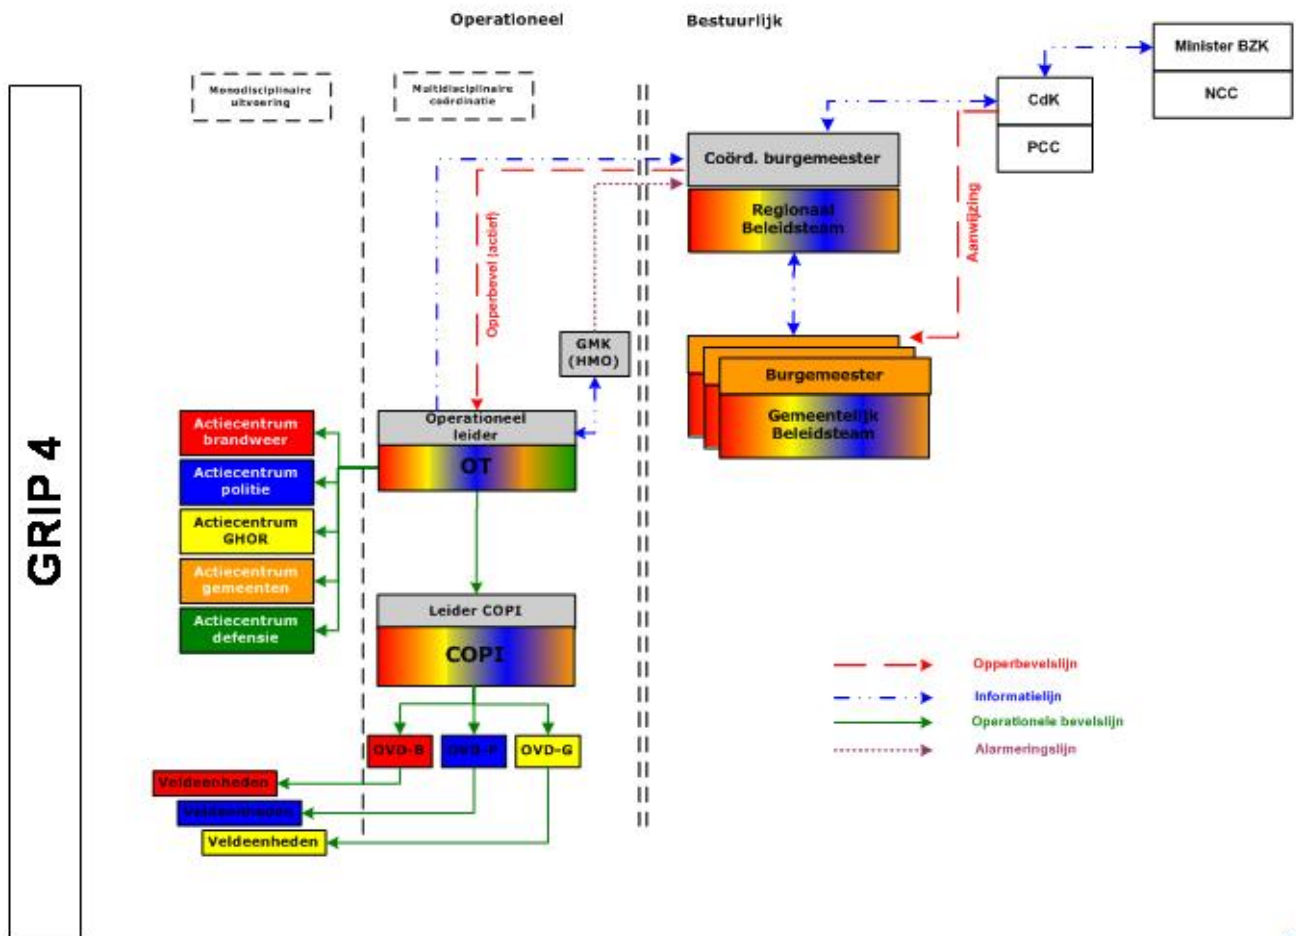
GRIP 4

Operationeel

Bestuurlijk

Monodisciplinaire uitvoering

Multidisciplinaire coördinatie

Minister BZK

NCC

CdK

PCC

Coörd. burgemeester

Regionaal Beleidsteam

Aanwijzing

Opperbevel (actief)

GMK (HMO)

Burgemeester

Gemeentelijk Beleidsteam

Actiecentrum brandweer

Actiecentrum politie

Actiecentrum GHOR

Actiecentrum gemeenten

Actiecentrum defensie

Operationeel leider

OT

Leider COPI

COPI

OVD-B

OVD-P

OVD-G

Veldeenheden

Veldeenheden

Veldeenheden

Opperbevelslijn

Informatielijn

Operationele bevelslijn

Alarmeringslijn